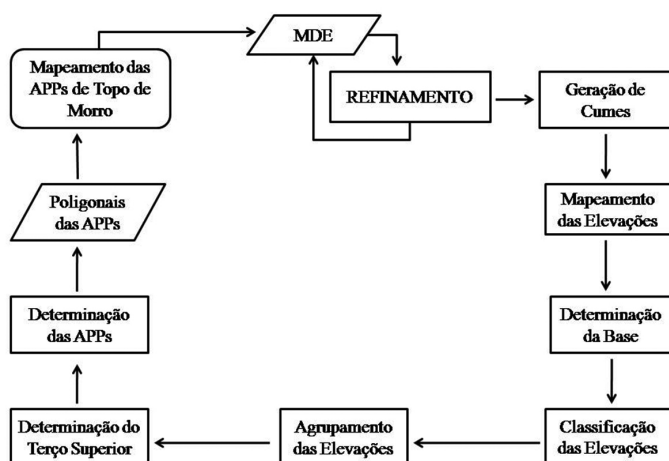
MDE

REFINAMENTO

Geração de Cumes

Mapeamento das Elevações

Determinação da Base

Classificação das Elevações

Agrupamento das Elevações

Determinação do Terço Superior

Determinação das APPs

Poligonais das APPs

Mapeamento das APPs de Topo de Morro